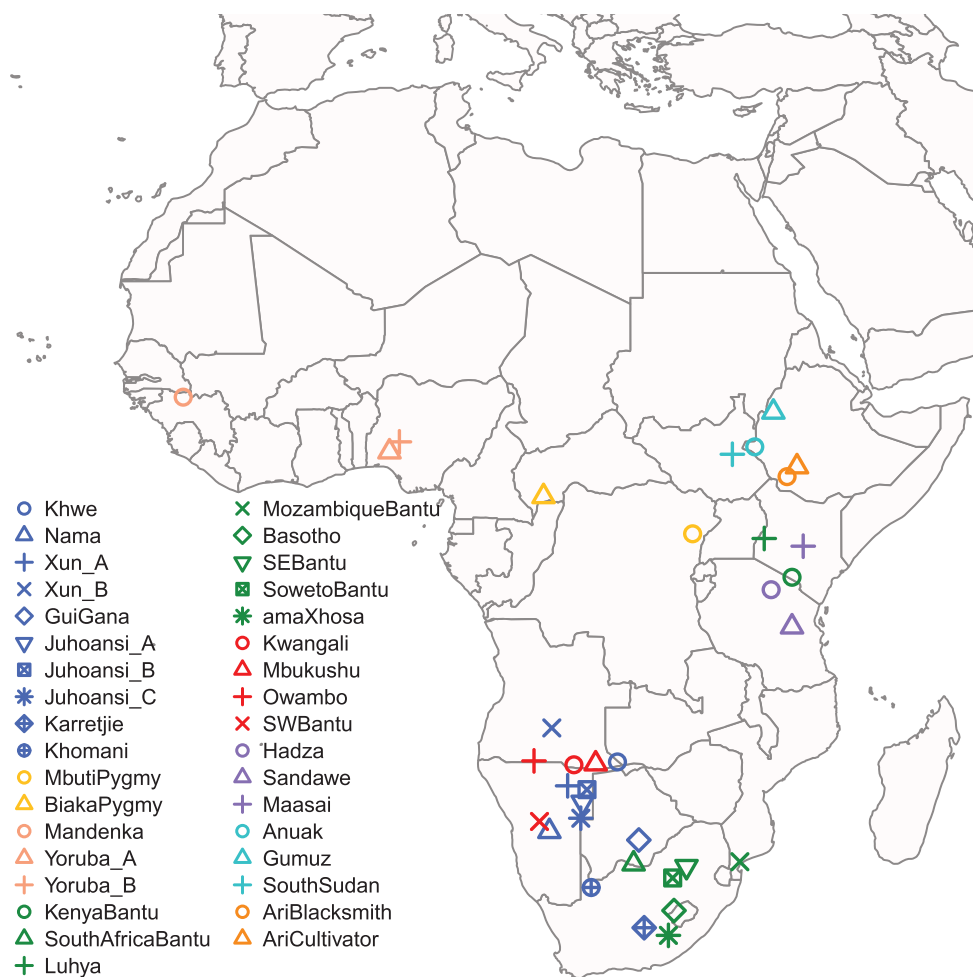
Khwe
Nama
Xun_A
Xun_B
GuiGana
Juhoansi_A
Juhoansi_B
Juhoansi_C
Karretjie
Khomani
MbutiPygmy
BiakaPygmy
Mandenka
Yoruba_A
Yoruba_B
KenyaBantu
SouthAfricaBantu
Luhya

MozambiqueBantu
Basotho
SEBantu
SowetoBantu
amaXhosa
Kwangali
Mbukushu
Owambo
SWBantu
Hadza
Sandawe
Maasai
Anuak
Gumuz
SouthSudan
AriBlacksmith
AriCultivator